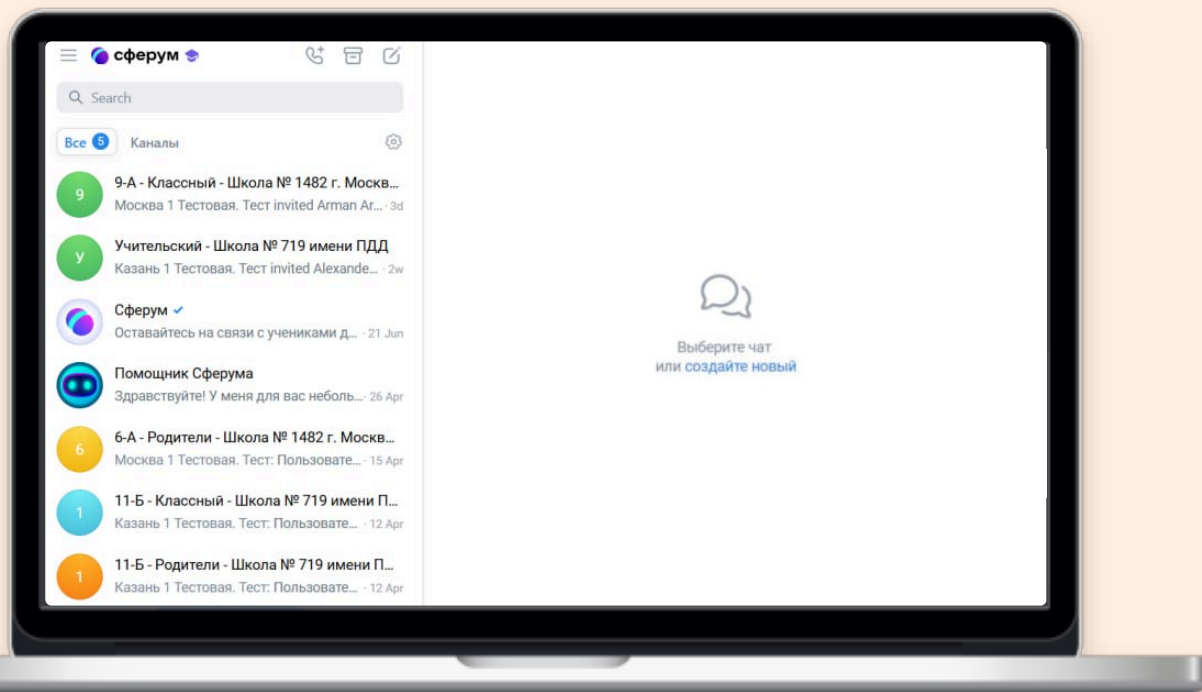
сферум

Search

Все 5 Каналы

9
9-А - Классный - Школа № 1482 г. Москв...
Москва 1 Тестовая. Тест invited Arman Ar... · 3d

У
Учительский - Школа № 719 имени ПДД
Казань 1 Тестовая. Тест invited Alexande... · 2w

Сферум
Оставайтесь на связи с учениками д... · 21 Jun

Помощник Сферума
Здравствуйте! У меня для вас неболь... · 26 Apr

6
6-А - Родители - Школа № 1482 г. Москв...
Москва 1 Тестовая. Тест: Пользовате... · 15 Apr

1
11-Б - Классный - Школа № 719 имени П...
Казань 1 Тестовая. Тест: Пользовате... · 12 Apr

1
11-Б - Родители - Школа № 719 имени П...
Казань 1 Тестовая. Тест: Пользовате... · 12 Apr

Выберите чат
или создайте новый